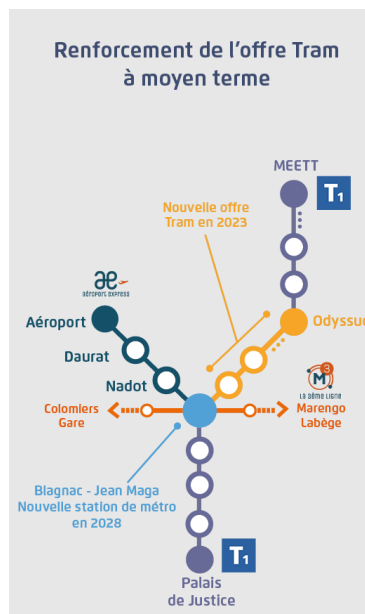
Renforcement de l'offre Tram à moyen terme

MEETT

T1

Nouvelle offre Tram en 2023

ae
AÉROPORT EXPRESS

Aéroport

Odyssud

Daurat

Nadot

M 3
LA 3ÈME LIGNE

Colomiers Gare

Marengo Labège

Blagnac - Jean Maga
Nouvelle station de métro en 2028

T1

Palais de Justice